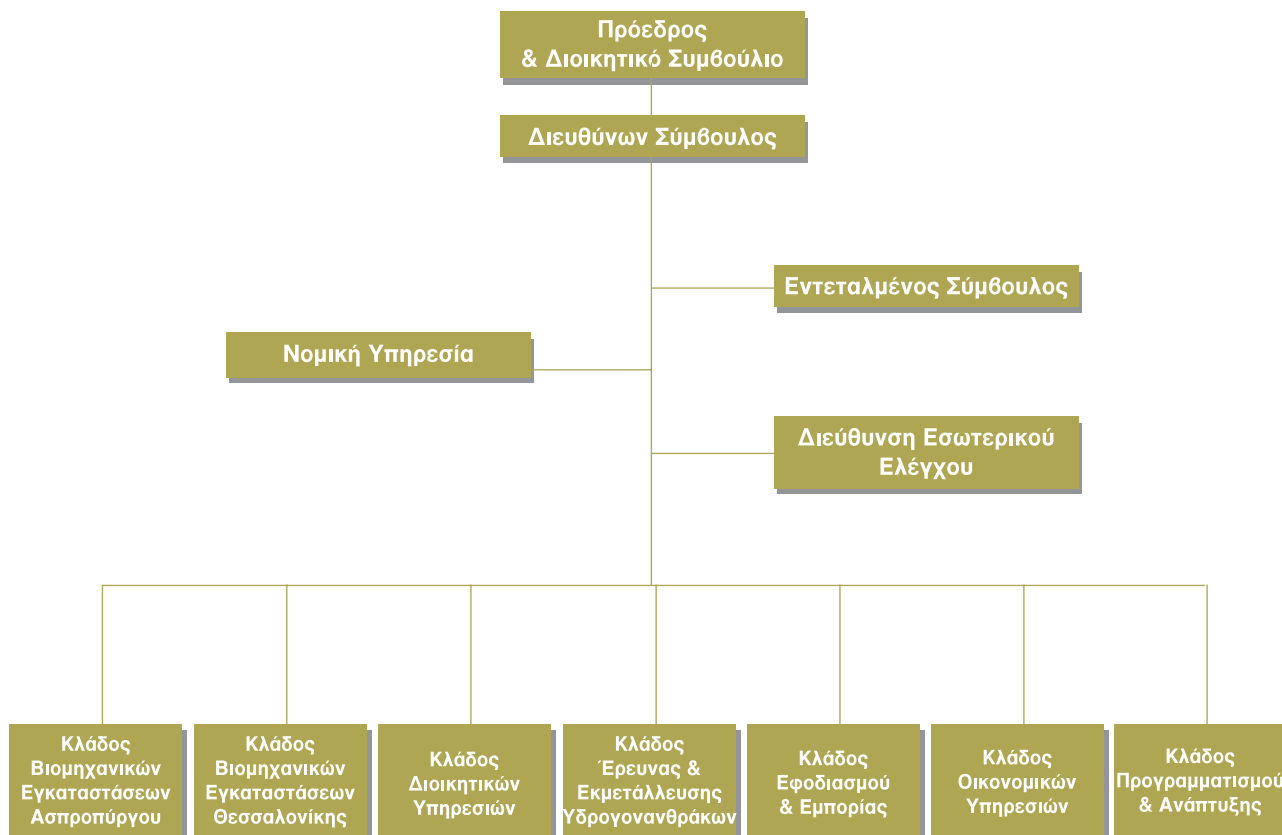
Πρόεδρος
& Διοικητικό Συμβούλιο

Διευθύνων Σύμβουλος

Εντεταλμένος Σύμβουλος

Νομική Υπηρεσία

Διεύθυνση Εσωτερικού Ελέγχου

Κλάδος Βιομηχανικών Εγκαταστάσεων Ασπροπύργου

Κλάδος Βιομηχανικών Εγκαταστάσεων Θεσσαλονίκης

Κλάδος Διοικητικών Υπηρεσιών

Κλάδος Έρευνας & Εκμετάλλευσης Υδρογονανθράκων

Κλάδος Εφοδιασμού & Εμπορίας

Κλάδος Οικονομικών Υπηρεσιών

Κλάδος Προγραμματισμού & Ανάπτυξης